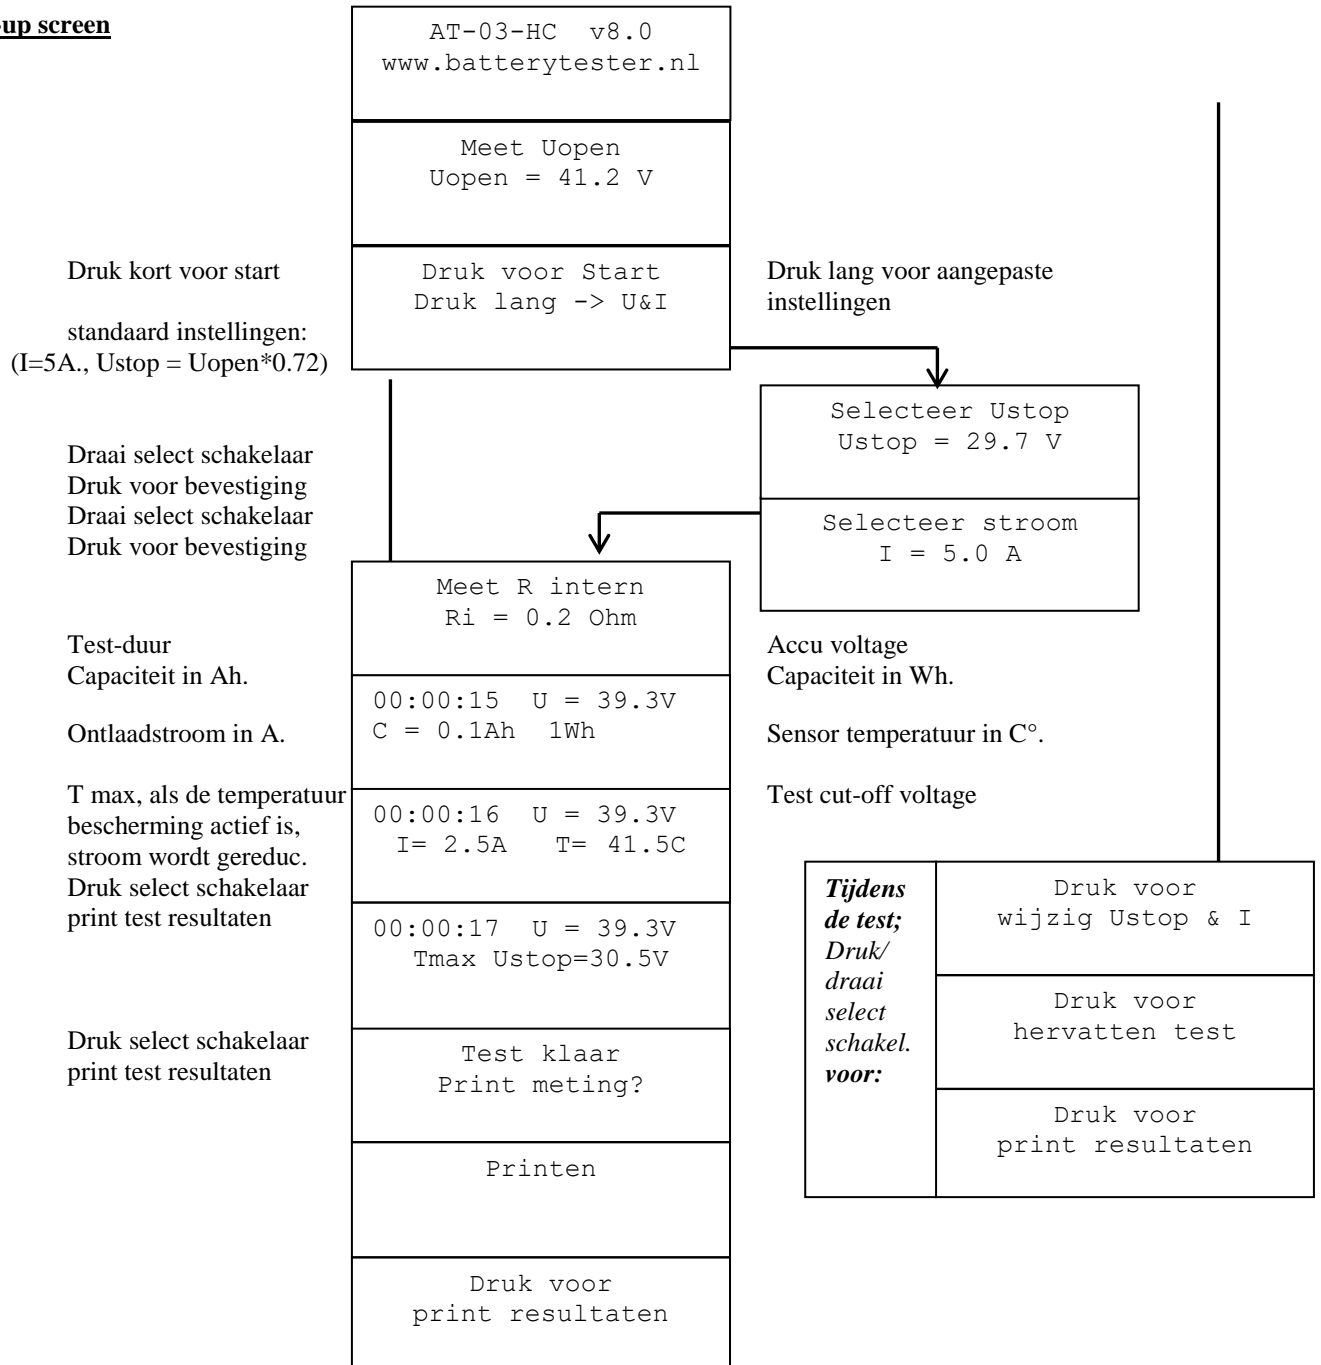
up screen

AT-03-HC v8.0
www.batterytester.nl

Meet Uopen
Uopen = 41.2 V

Druk kort voor start

Druk voor Start
Druk lang -> U&I

Druk lang voor aangepaste instellingen

standaard instellingen:
(I=5A., Ustop = Uopen*0.72)

Selecteer Ustop
Ustop = 29.7 V

Draai select schakelaar
Druk voor bevestiging
Draai select schakelaar
Druk voor bevestiging

Selecteer stroom
I = 5.0 A

Meet R intern
Ri = 0.2 Ohm

Test-duur
Capaciteit in Ah.

Accu voltage
Capaciteit in Wh.

00:00:15 U = 39.3V
C = 0.1Ah 1Wh

Ontlaadstroom in A.

Sensor temperatuur in C°.

T max, als de temperatuur bescherming actief is, stroom wordt gereduc.
Druk select schakelaar
print test resultaten

00:00:16 U = 39.3V
I= 2.5A T= 41.5C

Test cut-off voltage

00:00:17 U = 39.3V
Tmax Ustop=30.5V

*Tijdens de test; Druk/ draai select schakel. voor:*

Druk voor
wijzig Ustop & I

Druk voor
hervatten test

Druk voor
print resultaten

Druk select schakelaar
print test resultaten

Test klaar
Print meting?

Printen

Druk voor
print resultaten